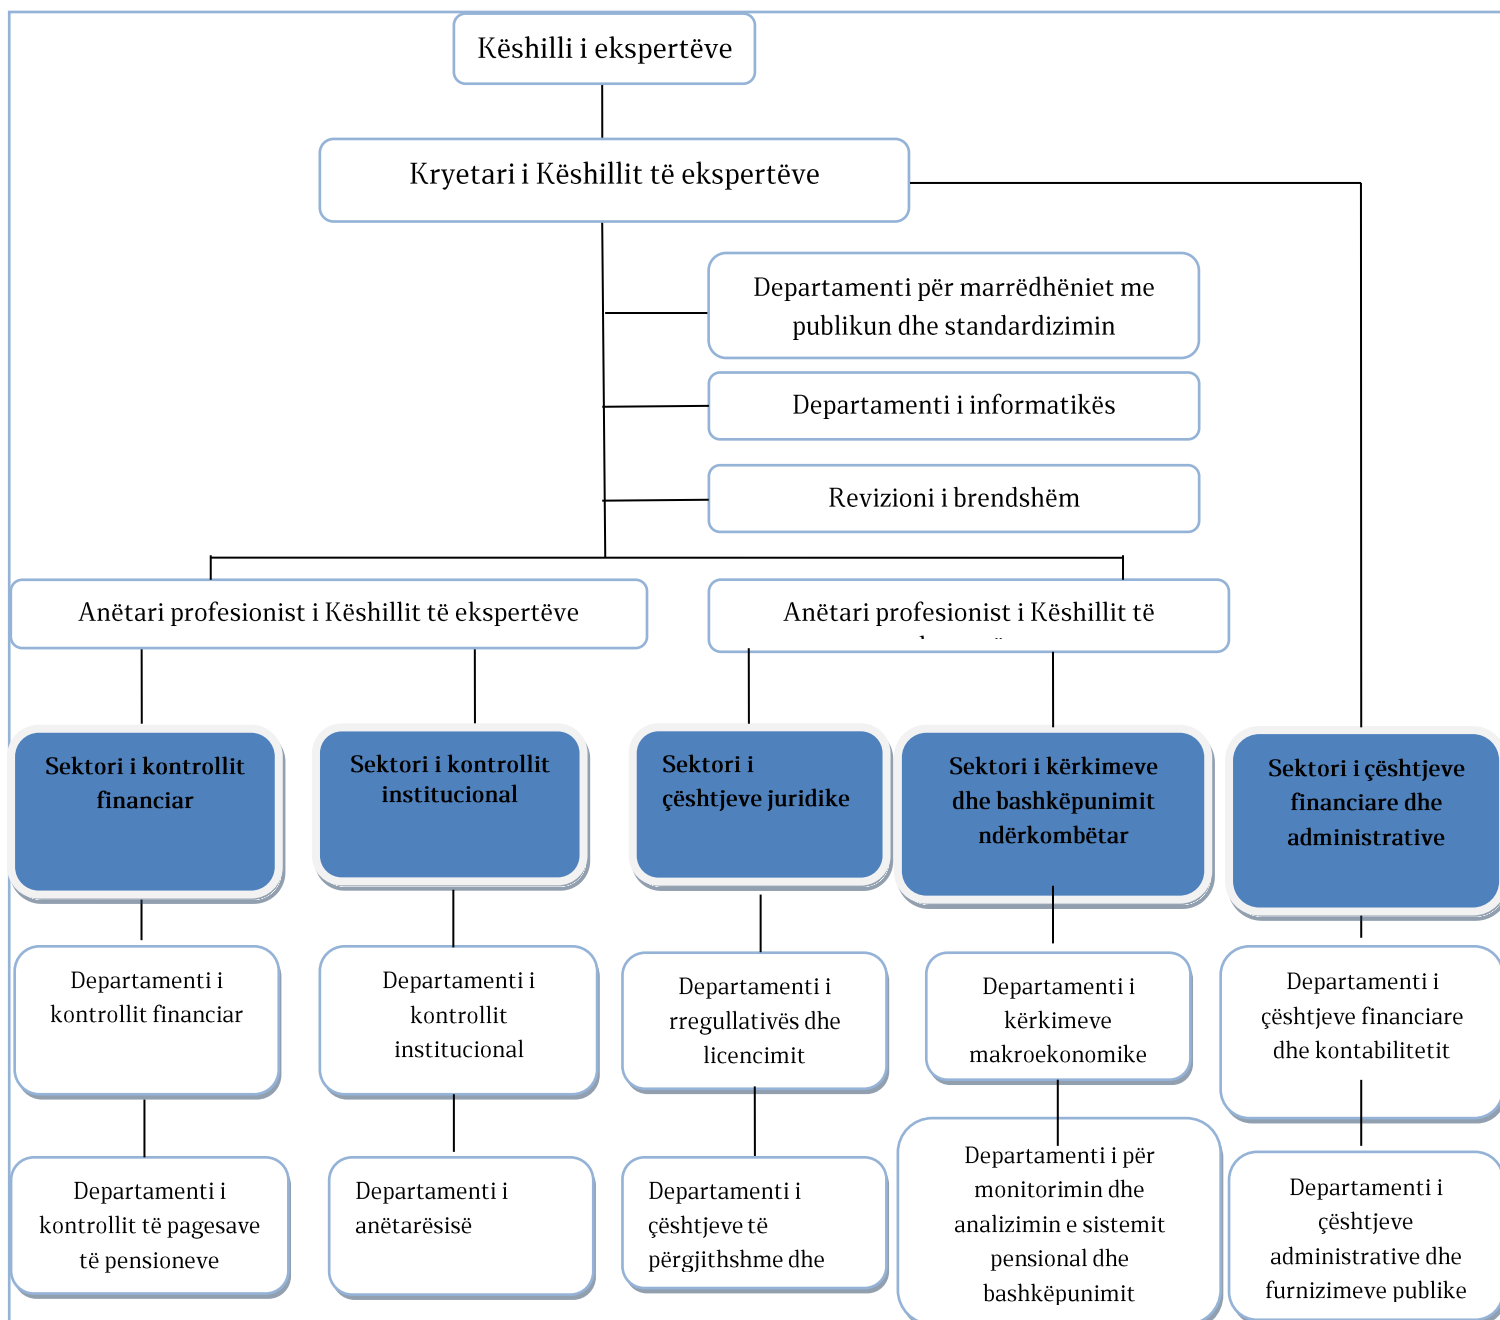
Këshilli i ekspertëve

Kryetari i Këshillit të ekspertëve

Departamenti për marrëdhëniet me publikun dhe standardizimin

Departamenti i informatikës

Revizioni i brendshëm

Anëtari profesionist i Këshillit të ekspertëve

Anëtari profesionist i Këshillit të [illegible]

Sektori i kontrollit financiar

Sektori i kontrollit institucional

Sektori i çështjeve juridike

Sektori i kërkimeve dhe bashkëpunimit ndërkombëtar

Sektori i çështjeve financiare dhe administrative

Departamenti i kontrollit financiar

Departamenti i kontrollit institucional

Departamenti i rregullativës dhe licencimit

Departamenti i kërkimeve makroekonomike

Departamenti i çështjeve financiare dhe kontabilitetit

Departamenti i kontrollit të pagesave të pensioneve

Departamenti i anëtarësisë

Departamenti i çështjeve të përgjithshme dhe

Departamenti i për monitorimin dhe analizimin e sistemit pensional dhe bashkëpunimit

Departamenti i çështjeve administrative dhe furnizimeve publike